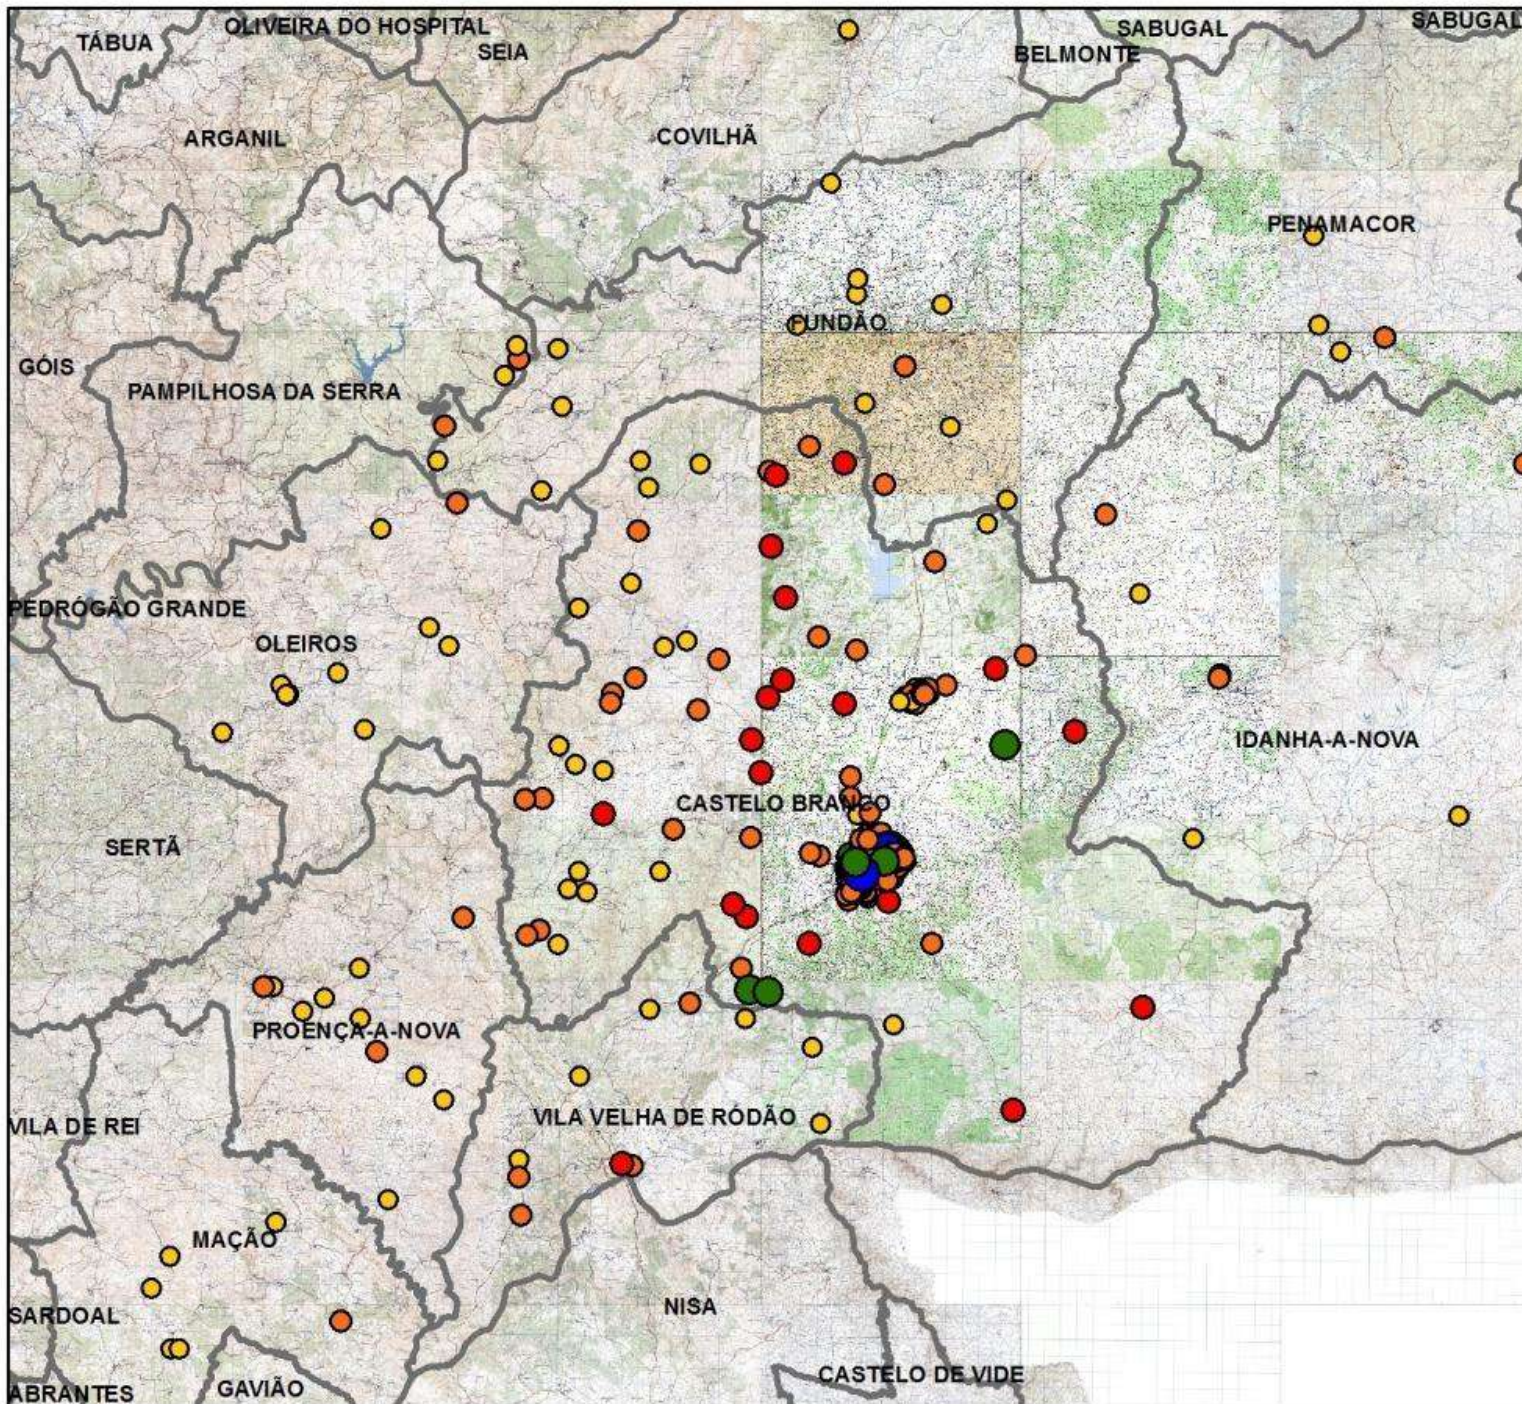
TÁBUA
OLIVEIRA DO HOSPITAL
SEIA
SABUGAL
BELMONTE
SABUGAL
ARGANIL
COVILHÃ
PENAMACOR
FUNDÃO
GÓIS
PAMPILHOSA DA SERRA
PEDRÓGÃO GRANDE
OLEIROS
IDANHA-A-NOVA
CASTELO BRANCO
SERTÃ
PROENÇA-A-NOVA
VILA DE REI
VILA VELHA DE RÓDÃO
MAÇÃO
SARDOAL
NISA
ABRANTES
GAVIÃO
CASTELO DE VIDE